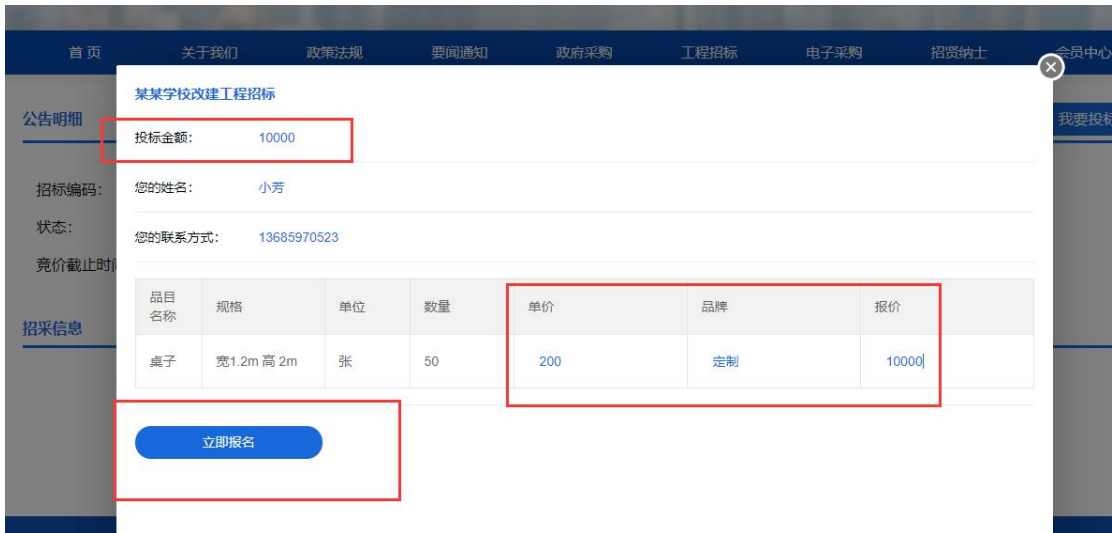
首页 关于我们 政策法规 要闻通知 政府采购 工程招标 电子采购 招贤纳士 会员中心

公告明细

我要投标

招标编码：
状态：
竞价截止时间

招采信息

某某学校改建工程招标

投标金额： 10000

您的姓名： 小芳

您的联系方式： 13685970523

| 品目名称 | 规格 | 单位 | 数量 | 单价 | 品牌 | 报价 |
|---|---|---|---|---|---|---|
| 桌子 | 宽1.2m 高 2m | 张 | 50 | 200 | 定制 | 10000 |

立即报名